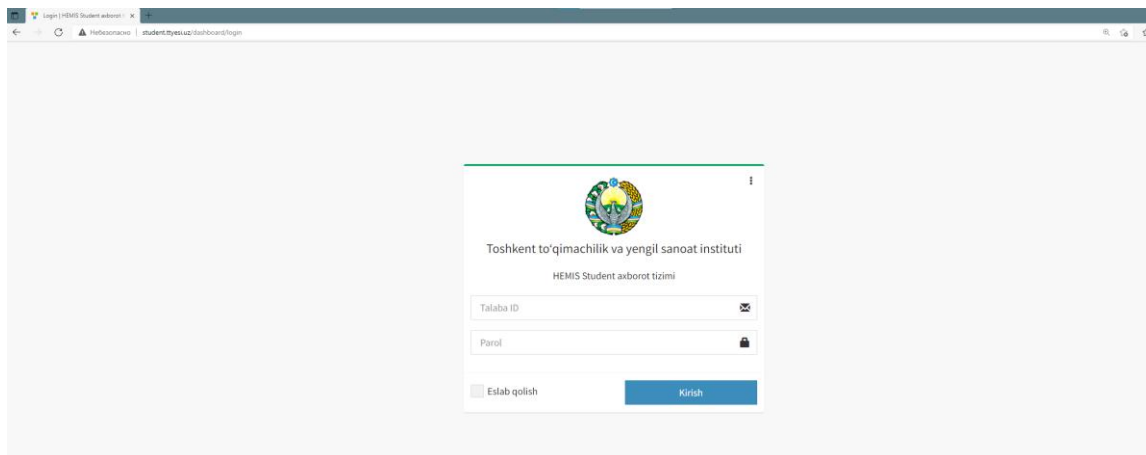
Login | HEMIS Student axboroti

Небезопасно | student.ttyesi.uz/dashboard/login

Toshkent to'qimachilik va yengil sanoat instituti

HEMIS Student axborot tizimi

Talaba ID

Parol

Eslab qolish

Kirish